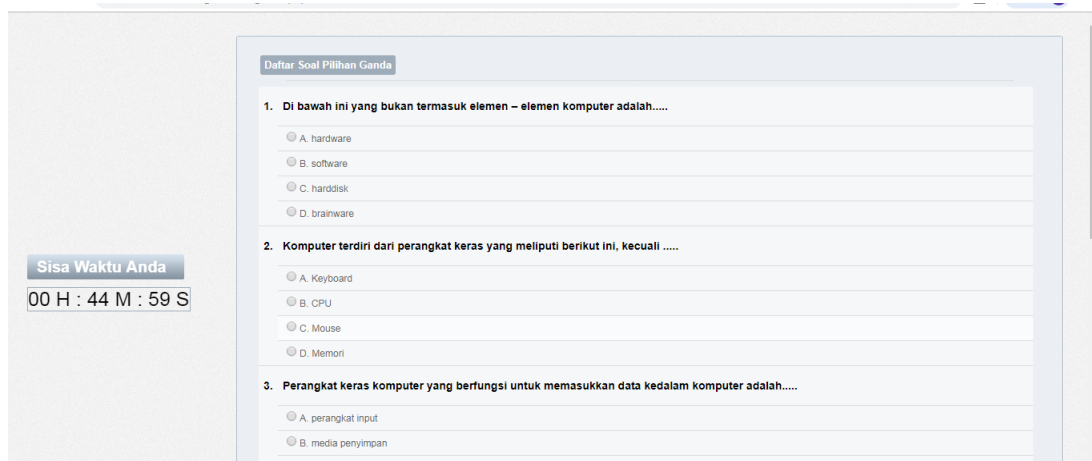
Daftar Soal Pilihan Ganda

1. Di bawah ini yang bukan termasuk elemen – elemen komputer adalah.....

A. hardware

B. software

C. harddisk

D. brainware

Sisa Waktu Anda

00 H : 44 M : 59 S

2. Komputer terdiri dari perangkat keras yang meliputi berikut ini, kecuali .....

A. Keyboard

B. CPU

C. Mouse

D. Memori

3. Perangkat keras komputer yang berfungsi untuk memasukkan data kedalam komputer adalah.....

A. perangkat input

B. media penyimpan